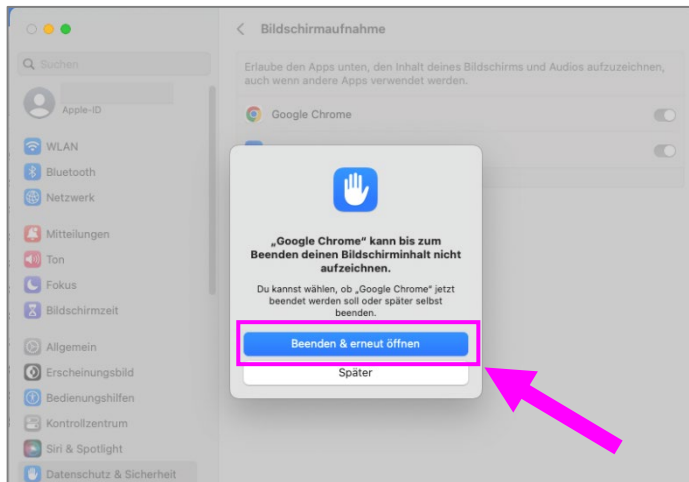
Q Suchen

Apple-ID

WLAN
Bluetooth
Netzwerk

Mitteilungen
Ton
Fokus
Bildschirmzeit

Allgemein
Erscheinungsbild
Bedienungshilfen
Kontrollzentrum
Siri & Spotlight
Datenschutz & Sicherheit

Bildschirmaufnahme

Erlaube den Apps unten, den Inhalt deines Bildschirms und Audios aufzuzeichnen, auch wenn andere Apps verwendet werden.

Google Chrome

„Google Chrome“ kann bis zum Beenden deinen Bildschirminhalt nicht aufzeichnen.

Du kannst wählen, ob „Google Chrome“ jetzt beendet werden soll oder später selbst beenden.

Beenden & erneut öffnen

Später